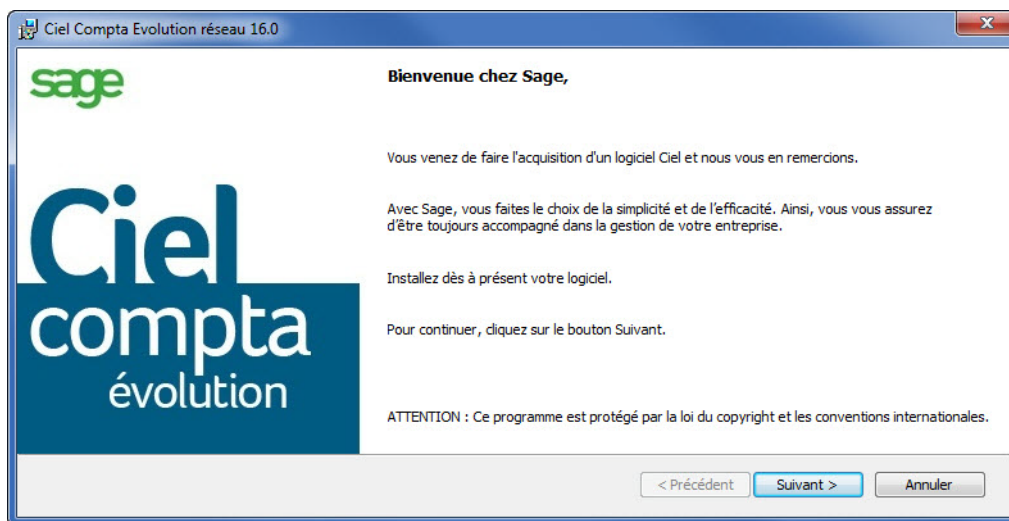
Ciel Compta Evolution réseau 16.0

sage

Ciel compta évolution

Bienvenue chez Sage,

Vous venez de faire l'acquisition d'un logiciel Ciel et nous vous en remercions.

Avec Sage, vous faites le choix de la simplicité et de l'efficacité. Ainsi, vous vous assurez d'être toujours accompagné dans la gestion de votre entreprise.

Installez dès à présent votre logiciel.

Pour continuer, cliquez sur le bouton Suivant.

ATTENTION : Ce programme est protégé par la loi du copyright et les conventions internationales.

< Précédent Suivant > Annuler